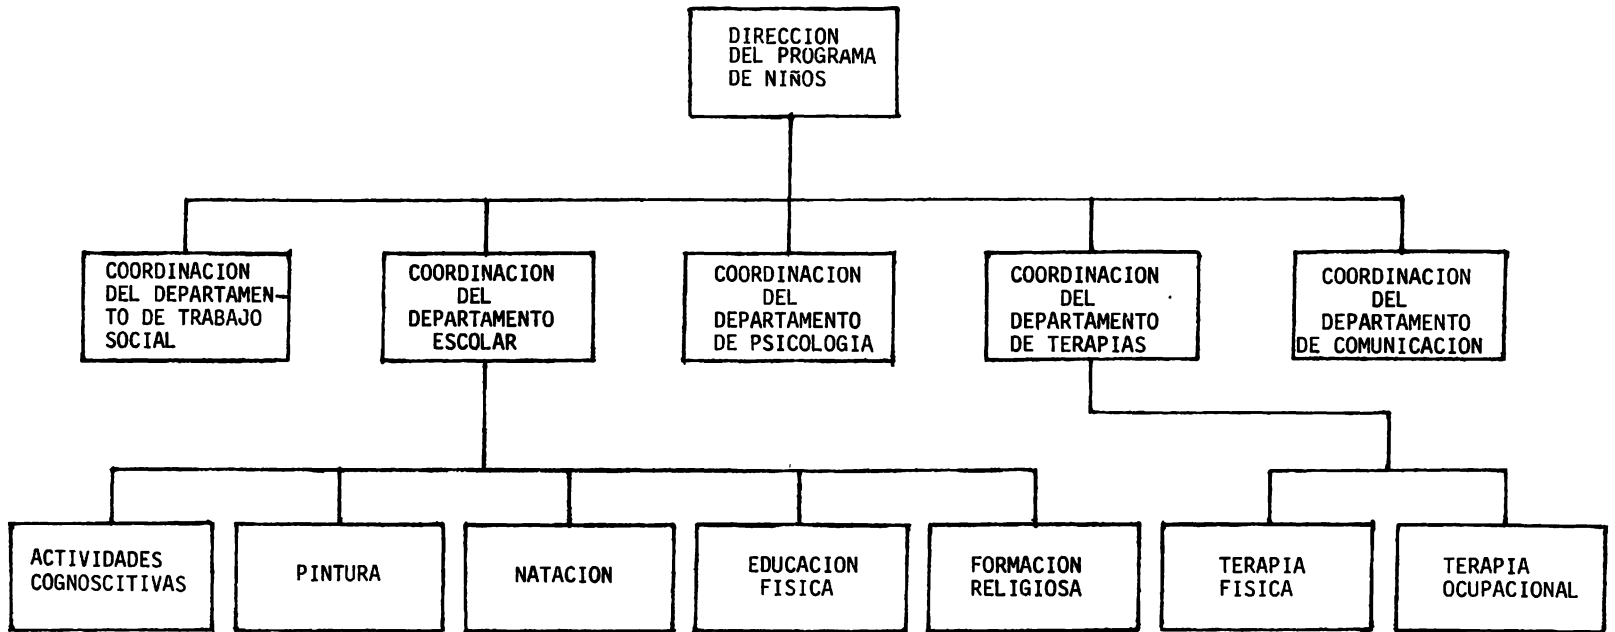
DIRECCION DEL PROGRAMA DE NIÑOS

COORDINACION DEL DEPARTAMENTO DE TRABAJO SOCIAL

COORDINACION DEL DEPARTAMENTO ESCOLAR

COORDINACION DEL DEPARTAMENTO DE PSICOLOGIA

COORDINACION DEL DEPARTAMENTO DE TERAPIAS

COORDINACION DEL DEPARTAMENTO DE COMUNICACION

ACTIVIDADES COGNOSCITIVAS

PINTURA

NATACION

EDUCACION FISICA

FORMACION RELIGIOSA

TERAPIA FISICA

TERAPIA OCUPACIONAL